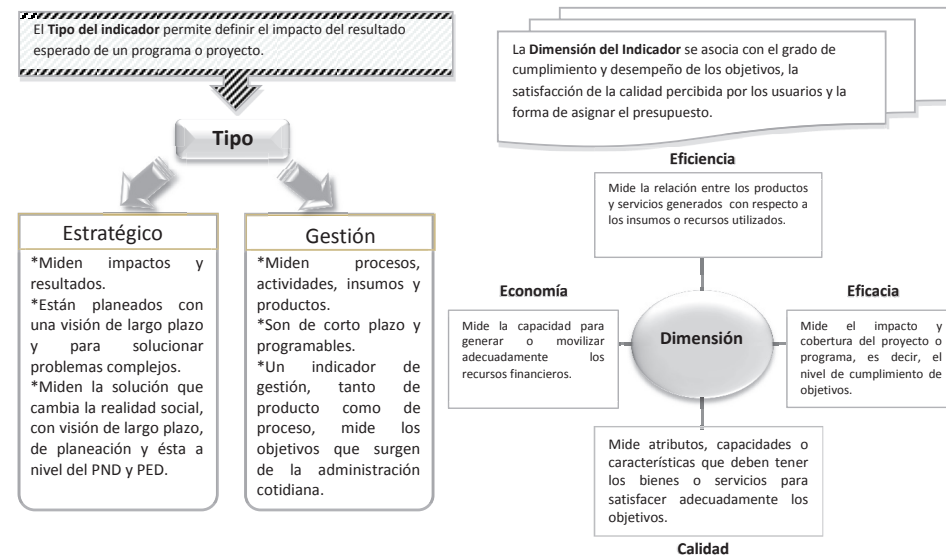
El **Tipo del indicador** permite definir el impacto del resultado esperado de un programa o proyecto.

Tipo

Estratégico

*Miden impactos y resultados.
*Están planeados con una visión de largo plazo y para solucionar problemas complejos.
*Miden la solución que cambia la realidad social, con visión de largo plazo, de planeación y ésta a nivel del PND y PED.

Gestión

*Miden procesos, actividades, insumos y productos.
*Son de corto plazo y programables.
*Un indicador de gestión, tanto de producto como de proceso, mide los objetivos que surgen de la administración cotidiana.

La **Dimensión del Indicador** se asocia con el grado de cumplimiento y desempeño de los objetivos, la satisfacción de la calidad percibida por los usuarios y la forma de asignar el presupuesto.

Eficiencia

Mide la relación entre los productos y servicios generados con respecto a los insumos o recursos utilizados.

Economía

Mide la capacidad para generar o movilizar adecuadamente los recursos financieros.

Dimensión

Eficacia

Mide el impacto y cobertura del proyecto o programa, es decir, el nivel de cumplimiento de objetivos.

Mide atributos, capacidades o características que deben tener los bienes o servicios para satisfacer adecuadamente los objetivos.

Calidad